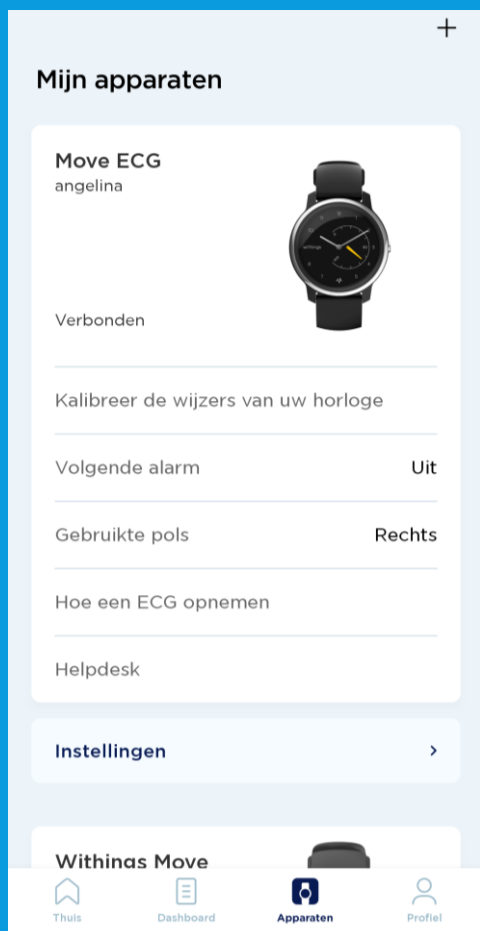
+

Mijn apparaten

Move ECG
angelina

withings

Verbonden

Kalibreer de wijzers van uw horloge

Volgende alarm Uit

Gebruikte pols Rechts

Hoe een ECG opnemen

Helpdesk

Instellingen >

Withings Move

Thuis Dashboard Apparaten Profiel